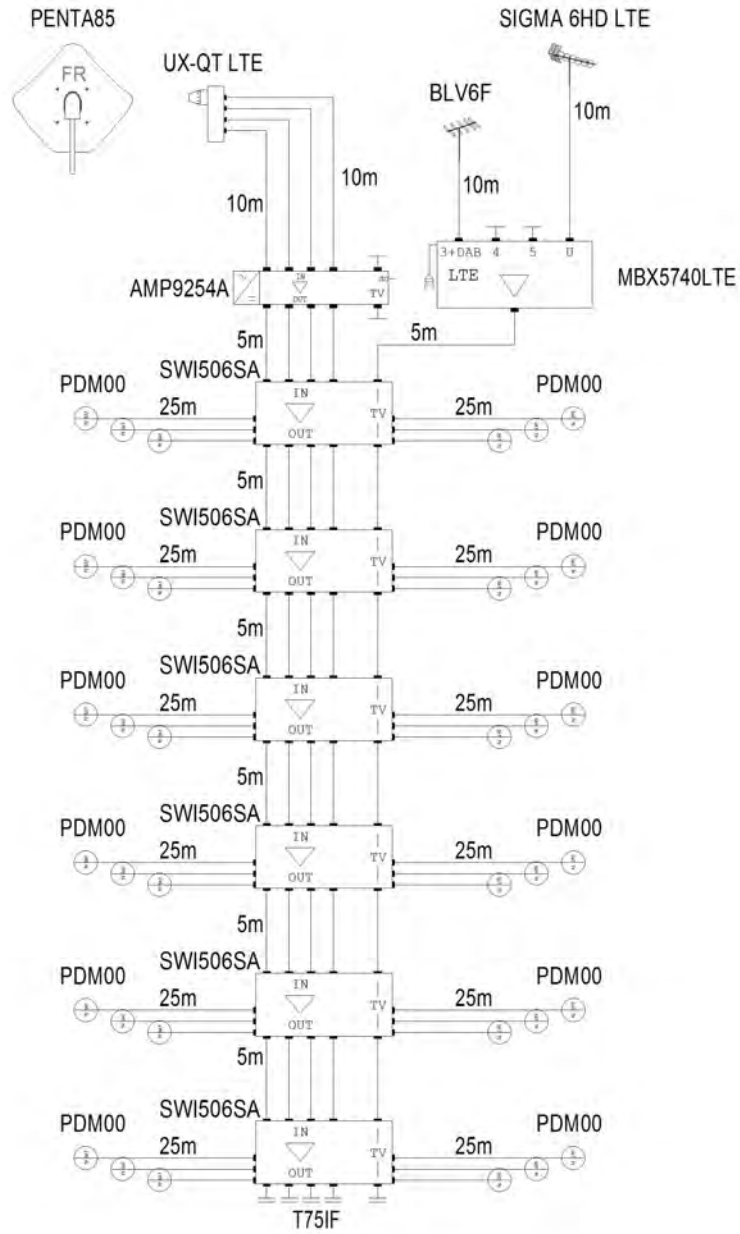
PENTA85

FR

UX-QT LTE

SIGMA 6HD LTE

BLV6F

10m

10m

10m

10m

3+DAB 4 5 U

LTE

MBX5740LTE

AMP9254A

IN

OUT

TV

5m

5m

SWI506SA

PDM00

25m

IN

OUT

TV

25m

PDM00

5m

SWI506SA

PDM00

25m

IN

OUT

TV

25m

PDM00

5m

SWI506SA

PDM00

25m

IN

OUT

TV

25m

PDM00

5m

SWI506SA

PDM00

25m

IN

OUT

TV

25m

PDM00

5m

SWI506SA

PDM00

25m

IN

OUT

TV

25m

PDM00

5m

SWI506SA

PDM00

25m

IN

OUT

TV

25m

PDM00

T75IF